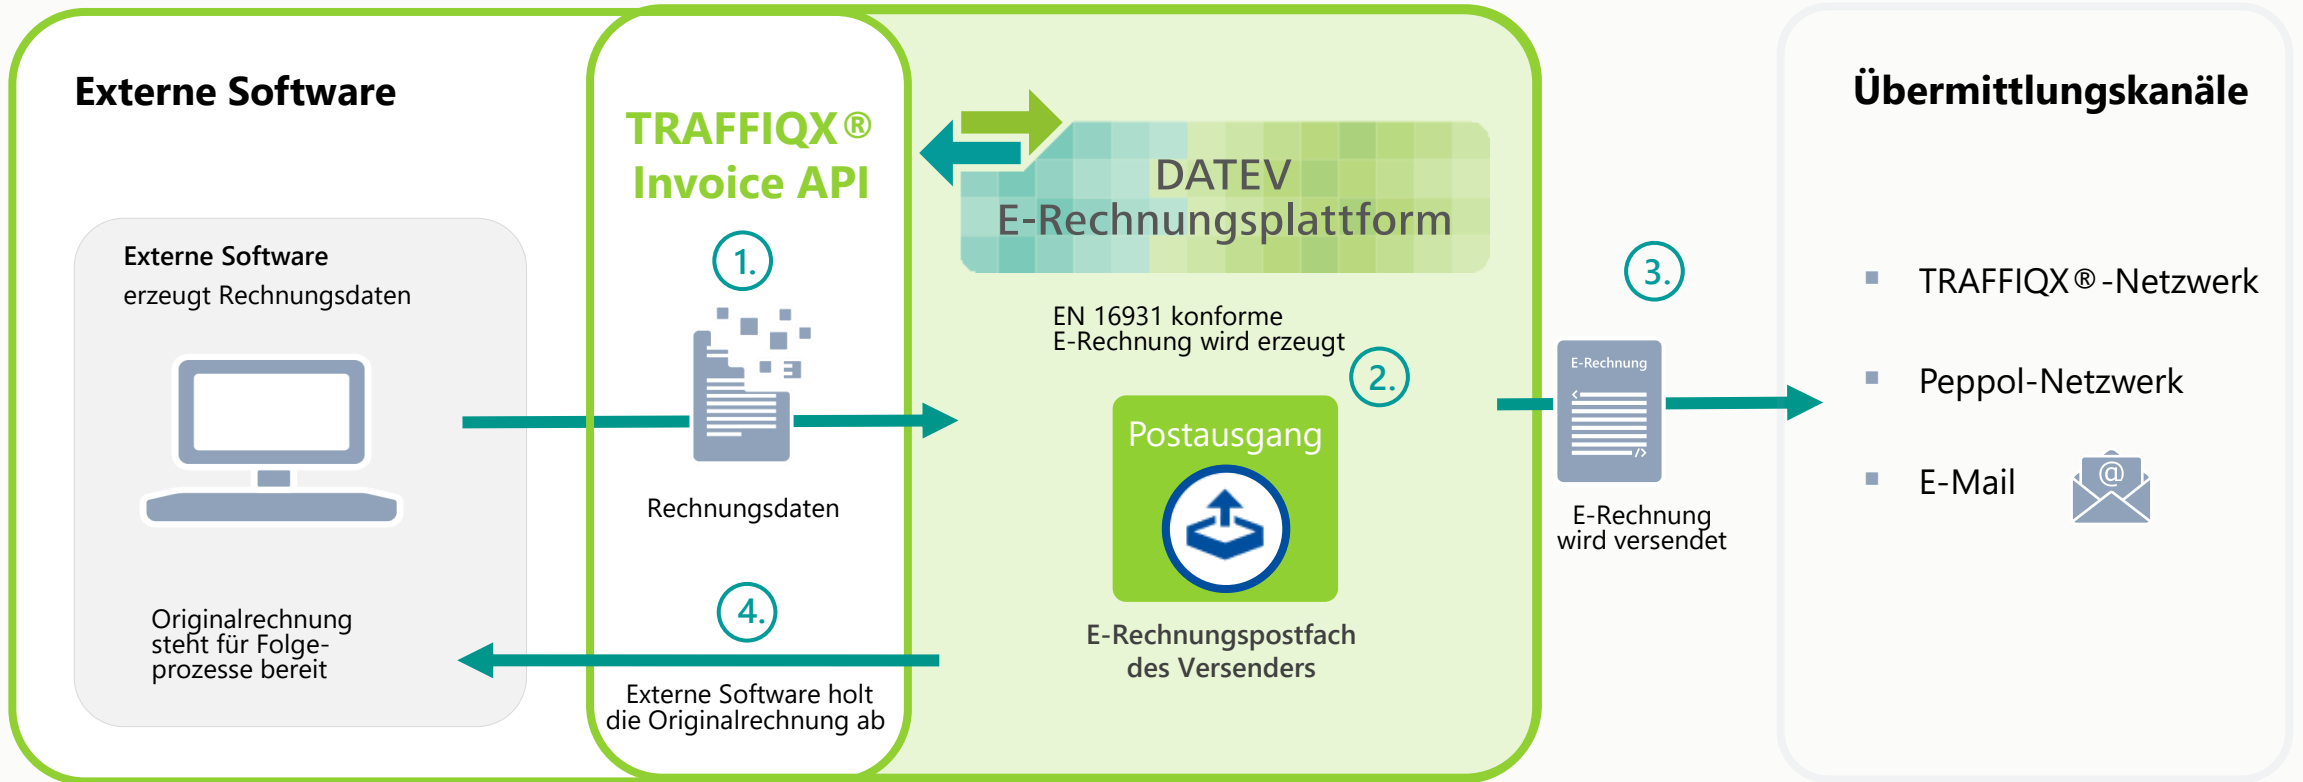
Externe Software

Externe Software
erzeugt Rechnungsdaten

Originalrechnung steht für Folgeprozesse bereit

TRAFFIQX® Invoice API

1.

Rechnungsdaten

4.

Externe Software holt die Originalrechnung ab

DATEV
E-Rechnungsplattform

EN 16931 konforme E-Rechnung wird erzeugt

2.

Postausgang

E-Rechnungspostfach des Versenders

3.

E-Rechnung

E-Rechnung wird versendet

Übermittlungskanäle

TRAFFIQX® -Netzwerk

Peppol-Netzwerk

E-Mail

@